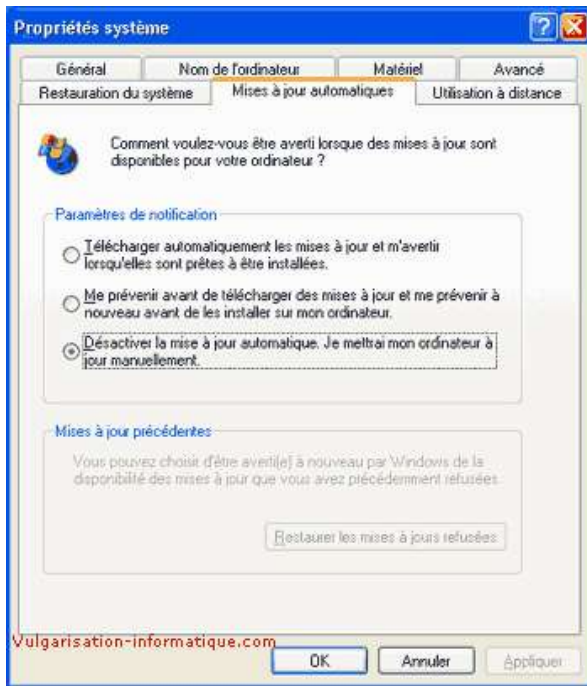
Propriétés système

Général | Nom de l'ordinateur | Matériel | Avancé
Restauration du système | Mises à jour automatiques | Utilisation à distance

Comment voulez-vous être averti lorsque des mises à jour sont disponibles pour votre ordinateur ?

Paramètres de notification

Télécharger automatiquement les mises à jour et m'avertir lorsqu'elles sont prêtes à être installées.

Me prévenir avant de télécharger des mises à jour et me prévenir à nouveau avant de les installer sur mon ordinateur.

Désactiver la mise à jour automatique. Je mettrai mon ordinateur à jour manuellement.

Mises à jour précédentes

Vous pouvez choisir d'être averti(e) à nouveau par Windows de la disponibilité des mises à jour que vous avez précédemment refusées.

Restaurer les mises à jours refusées

Vulgarisation-informatique.com

OK | Annuler | Appliquer